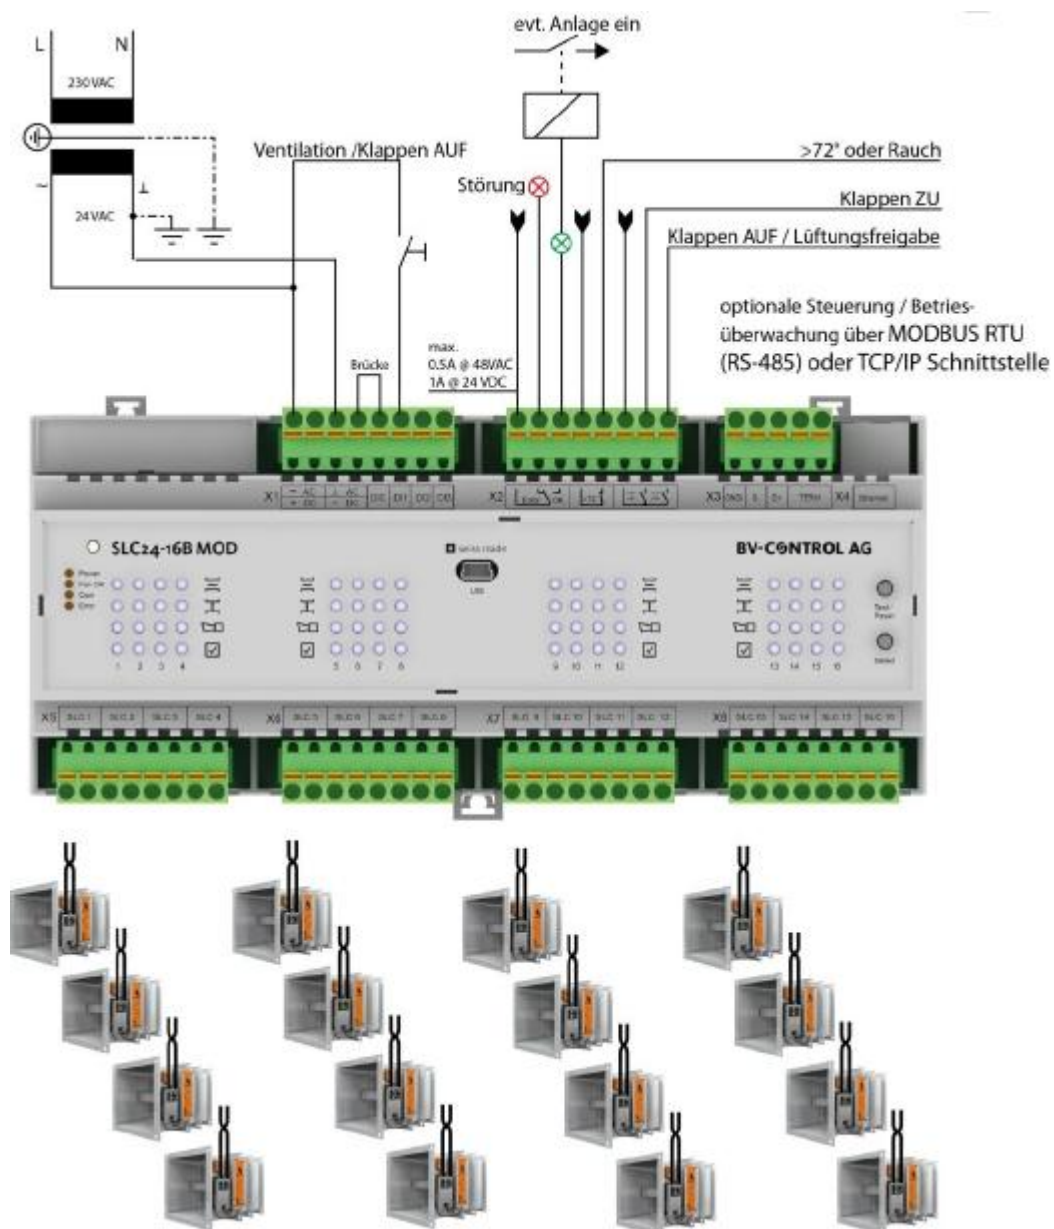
L N

230 VAC

24 VAC

Ventilation /Klappen AUF

evt. Anlage ein

Störung

>72° oder Rauch

Klappen ZU

Klappen AUF / Lüftungsfreigabe

optionale Steuerung / Betriesüberwachung über MODBUS RTU (RS-485) oder TCP/IP Schnittstelle

Brücke

max. 0.5A @ 48VAC 1A @ 24 VDC

X1 X2 X3 X4

SLC24-16B MOD

BV-CONTROL AG

Power

USB

1 2 3 4 5 6 7 8 9 10 11 12 13 14 15 16

X5 SLC 1 SLC 2 SLC 3 SLC 4 X6 SLC 5 SLC 6 SLC 7 SLC 8 X7 SLC 9 SLC 10 SLC 11 SLC 12 X8 SLC 13 SLC 14 SLC 15 SLC 16